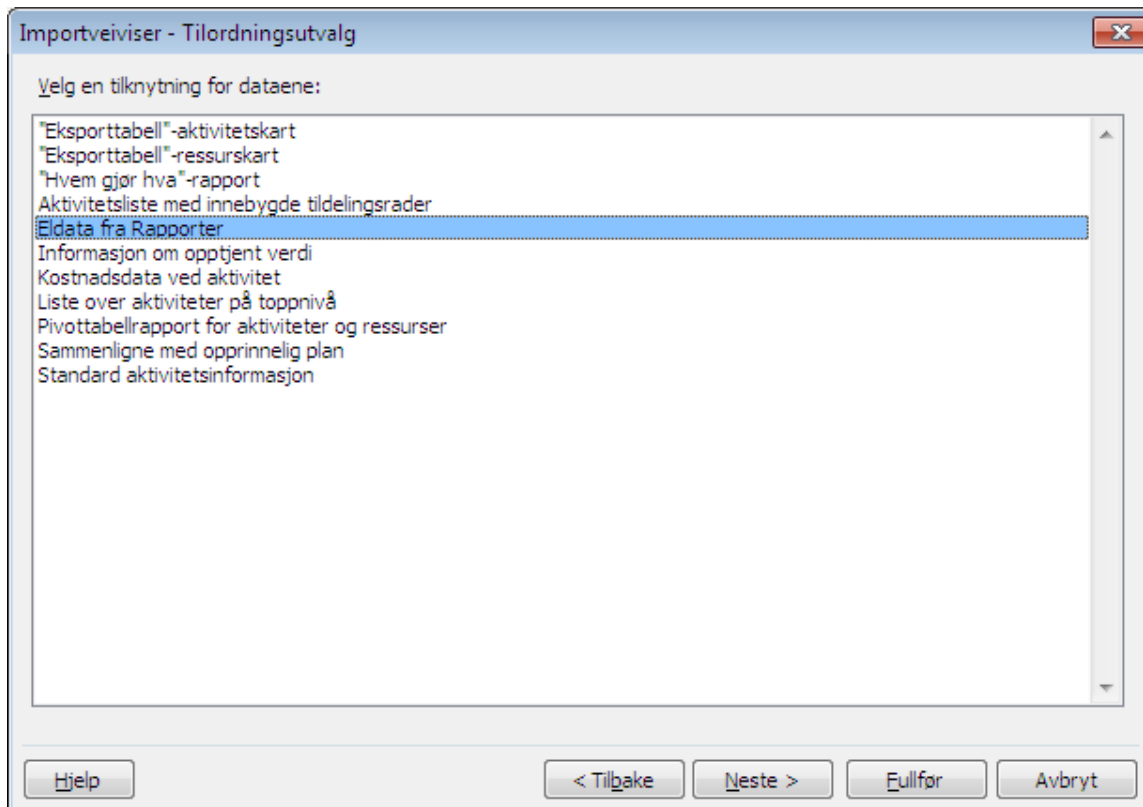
Importveiviser - Tilordningsutvalg

Velg en tilknytning for dataene:

"Eksporttabell"-aktivitetskart
"Eksporttabell"-ressurskart
"Hvem gjør hva"-rapport
Aktivitetsliste med innebygde tildelingsrader
Eldata fra Rapporter
Informasjon om opptjent verdi
Kostnadsdata ved aktivitet
Liste over aktiviteter på toppnivå
Pivottabellrapport for aktiviteter og ressurser
Sammenligne med opprinnelig plan
Standard aktivitetsinformasjon

Hjelp
< Tilbake
Neste >
Fullfør
Avbryt